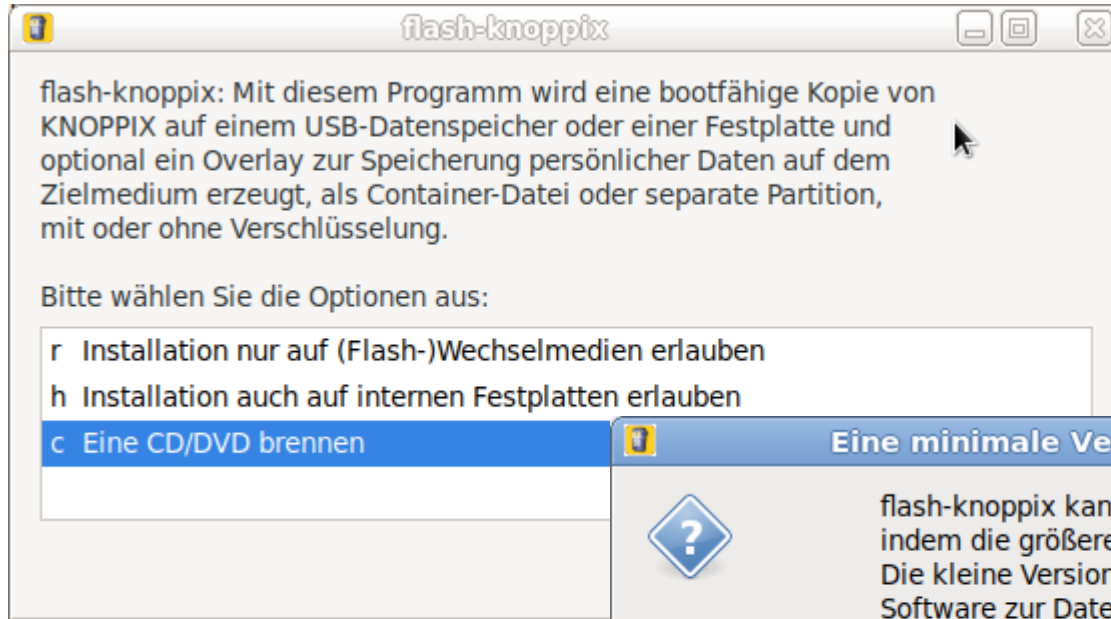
flash-knoppix

flash-knoppix: Mit diesem Programm wird eine bootfähige Kopie von KNOPPIX auf einem USB-Datenspeicher oder einer Festplatte und optional ein Overlay zur Speicherung persönlicher Daten auf dem Zielmedium erzeugt, als Container-Datei oder separate Partition, mit oder ohne Verschlüsselung.

Bitte wählen Sie die Optionen aus:

r Installation nur auf (Flash-)Wechselmedien erlauben
h Installation auch auf internen Festplatten erlauben
c Eine CD/DVD brennen

Eine minimale Ve

flash-knoppix kan
indem die größere
Die kleine Version
Software zur Date